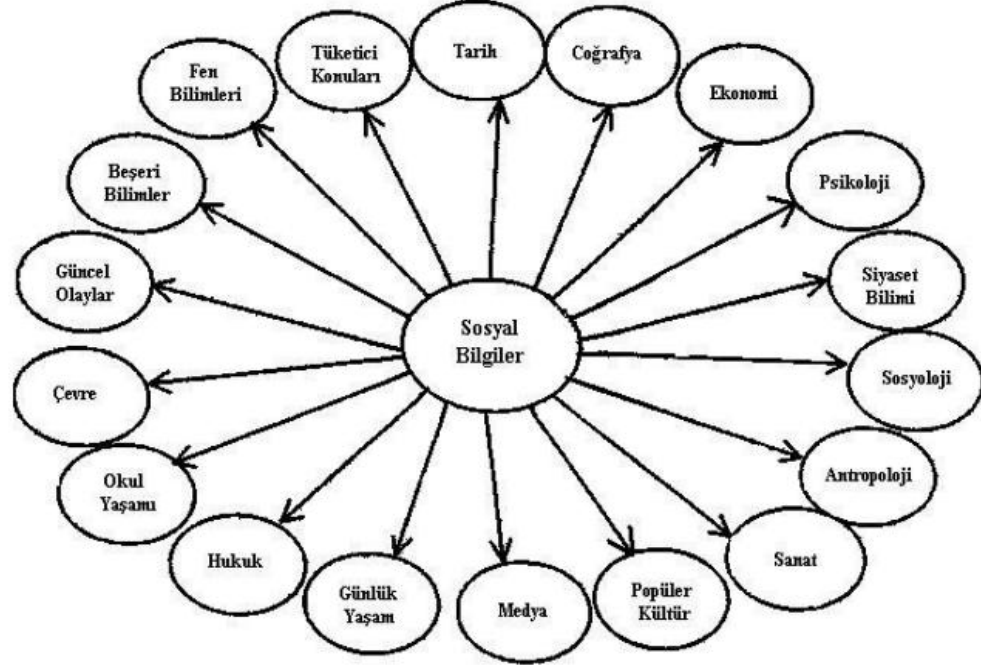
Sosyal Bilgiler

Tarih

Coğrafya

Ekonomi

Psikoloji

Siyaset Bilimi

Sosyoloji

Antropoloji

Sanat

Popüler Kültür

Medya

Günlük Yaşam

Hukuk

Okul Yaşamı

Çevre

Güncel Olaylar

Beşeri Bilimler

Fen Bilimleri

Tüketici Konuları